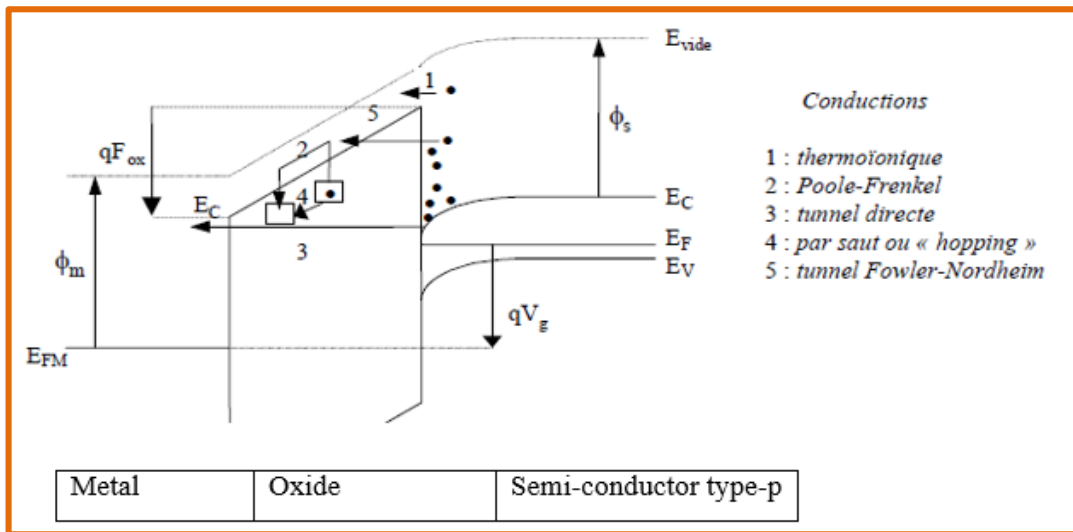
$E_{vide}$

1

5

$qF_{ox}$

2

4

$E_C$

3

$\phi_m$

$E_{FM}$

$\phi_s$

$E_C$

$E_F$

$E_V$

$qV_g$

Conductions

1 : thermoïonique
2 : Poole-Frenkel
3 : tunnel directe
4 : par saut ou « hopping »
5 : tunnel Fowler-Nordheim

| Metal | Oxide | Semi-conductor type-p |
|---|---|---|